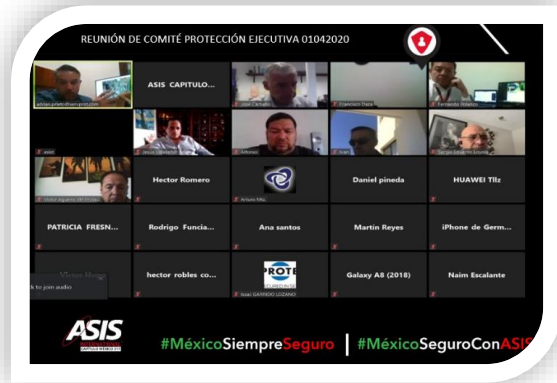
REUNIÓN DE COMITÉ PROTECCIÓN EJECUTIVA 01042020

ASIS CAPITULO...

Hector Romero

Daniel pineda

HUAWEI Tllz

PATRICIA FRESN...

Rodrigo Funcia...

Ana santos

Martin Reyes

iPhone de Germ...

hector robles co...

Galaxy A8 (2018)

Naim Escalante

PROTE

k to join audio

ASIS

#MéxicoSiempreSeguro | #MéxicoSeguroConASIS